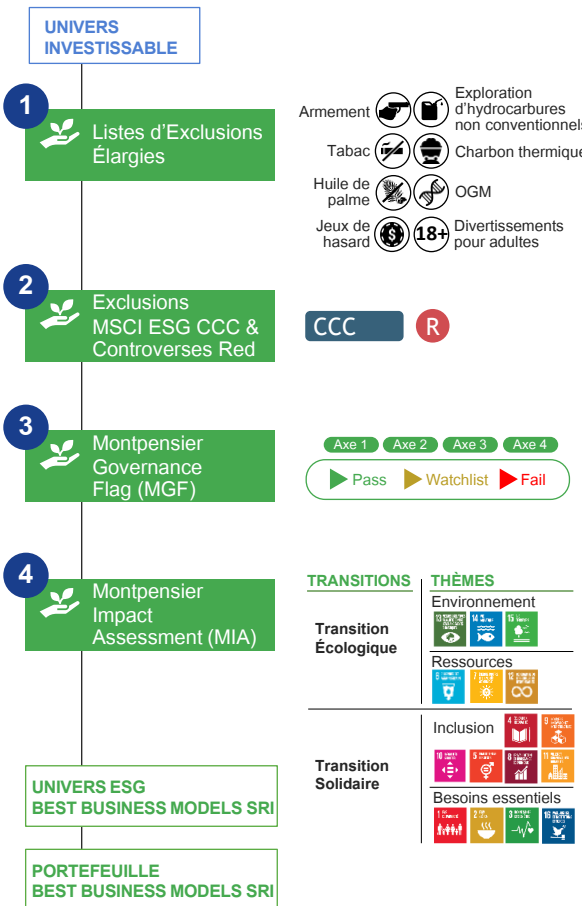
UNIVERS INVESTISSABLE

1

Listes d'Exclusions Élargies

Armement

Exploration d'hydrocarbures non conventionnels

Tabac

Charbon thermique

Huile de palme

OGM

Jeux de hasard

18+

Divertissements pour adultes

2

Exclusions MSCI ESG CCC & Controverses Red

CCC

R

3

Montpensier Governance Flag (MGF)

Axe 1

Axe 2

Axe 3

Axe 4

Pass

Watchlist

Fail

4

Montpensier Impact Assessment (MIA)

| TRANSITIONS | THÈMES |
|---|---|
| Transition Écologique | Environnement |
| | Ressources |
| Transition Solidaire | Inclusion |
| | Besoins essentiels |

UNIVERS ESG BEST BUSINESS MODELS SRI

PORTEFEUILLE BEST BUSINESS MODELS SRI